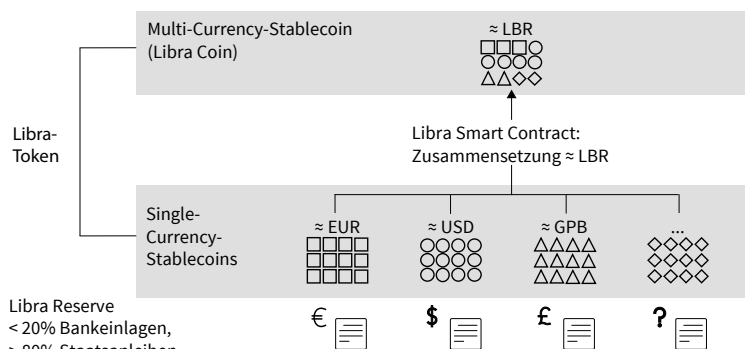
Multi-Currency-Stablecoin (Libra Coin)

≈ LBR

Libra-Token

Libra Smart Contract: Zusammensetzung ≈ LBR

Single-Currency-Stablecoins

≈ EUR

≈ USD

≈ GPB

...

Libra Reserve
< 20% Bankeinlagen,
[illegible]

€

$

£

?